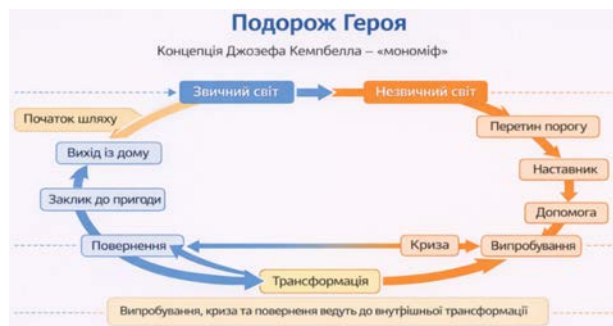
Подорож Героя

Концепція Джозефа Кемпбелла – «мономіф»

Звичний світ

Незвичний світ

Початок шляху

Вихід із дому

Перетин порогу

Наставник

Заклик до пригоди

Допомога

Повернення

Криза

Випробування

Трансформація

Випробування, криза та повернення ведуть до внутрішньої трансформації